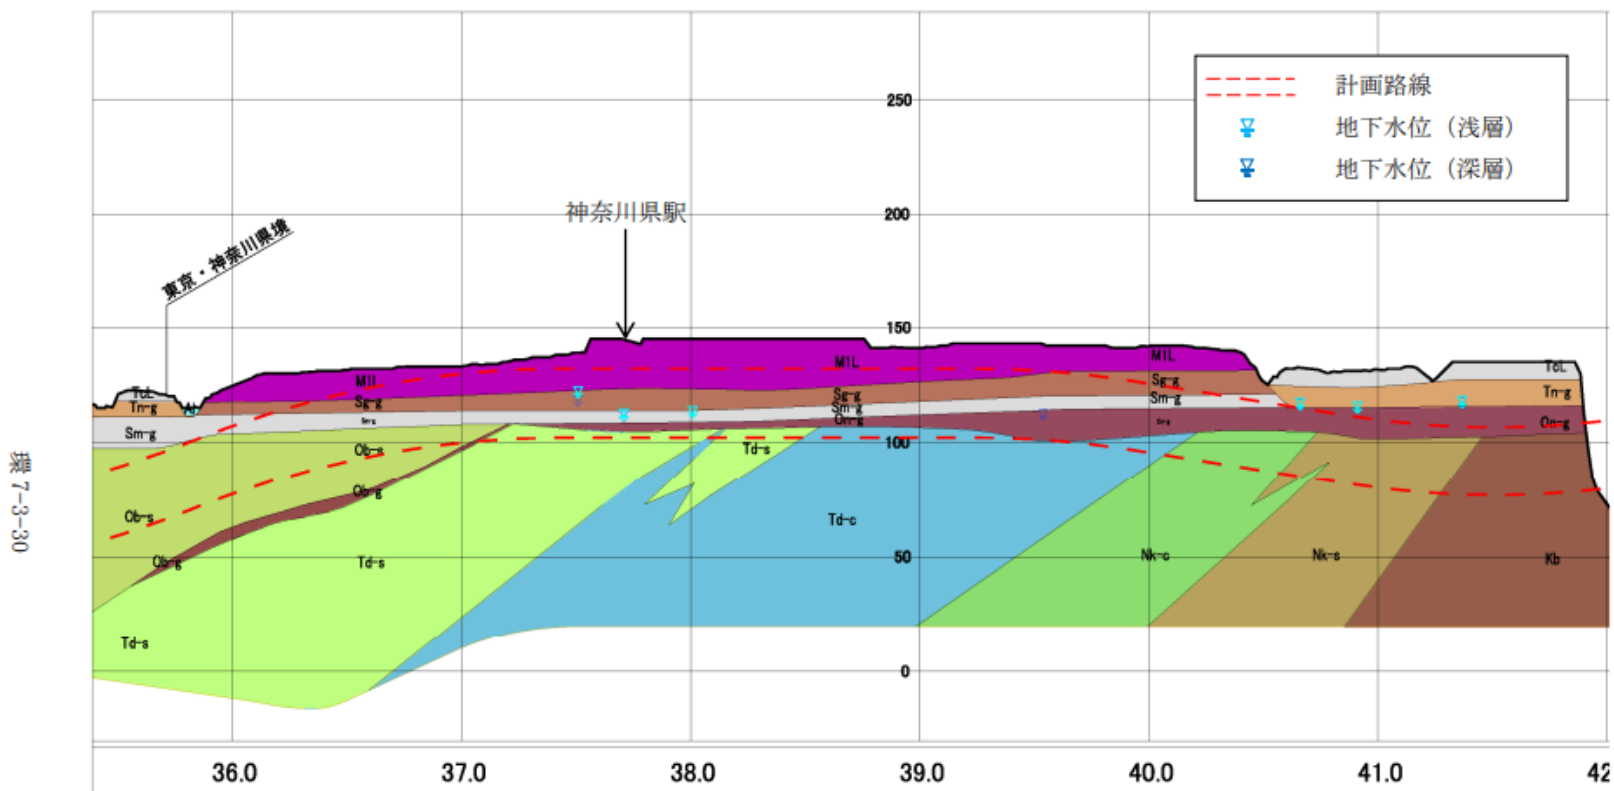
計画路線
地下水位（浅層）
地下水位（深層）

神奈川県駅

東京・神奈川県境

250
200
150
100
50
0

TcL
Tn-g
Sm-g
MlL
Sg-g
Sm-g
Ob-s
Ob-g
Ob-s
Ob-g
Td-s
Td-s
Td-s
MlL
Sg-g
Sm-g
On-g
Td-c
MlL
Sg-g
Sm-g
Nk-c
Nk-s
TcL
Tn-g
On-g
Kb

資 7-3-30

36.0
37.0
38.0
39.0
40.0
41.0
42